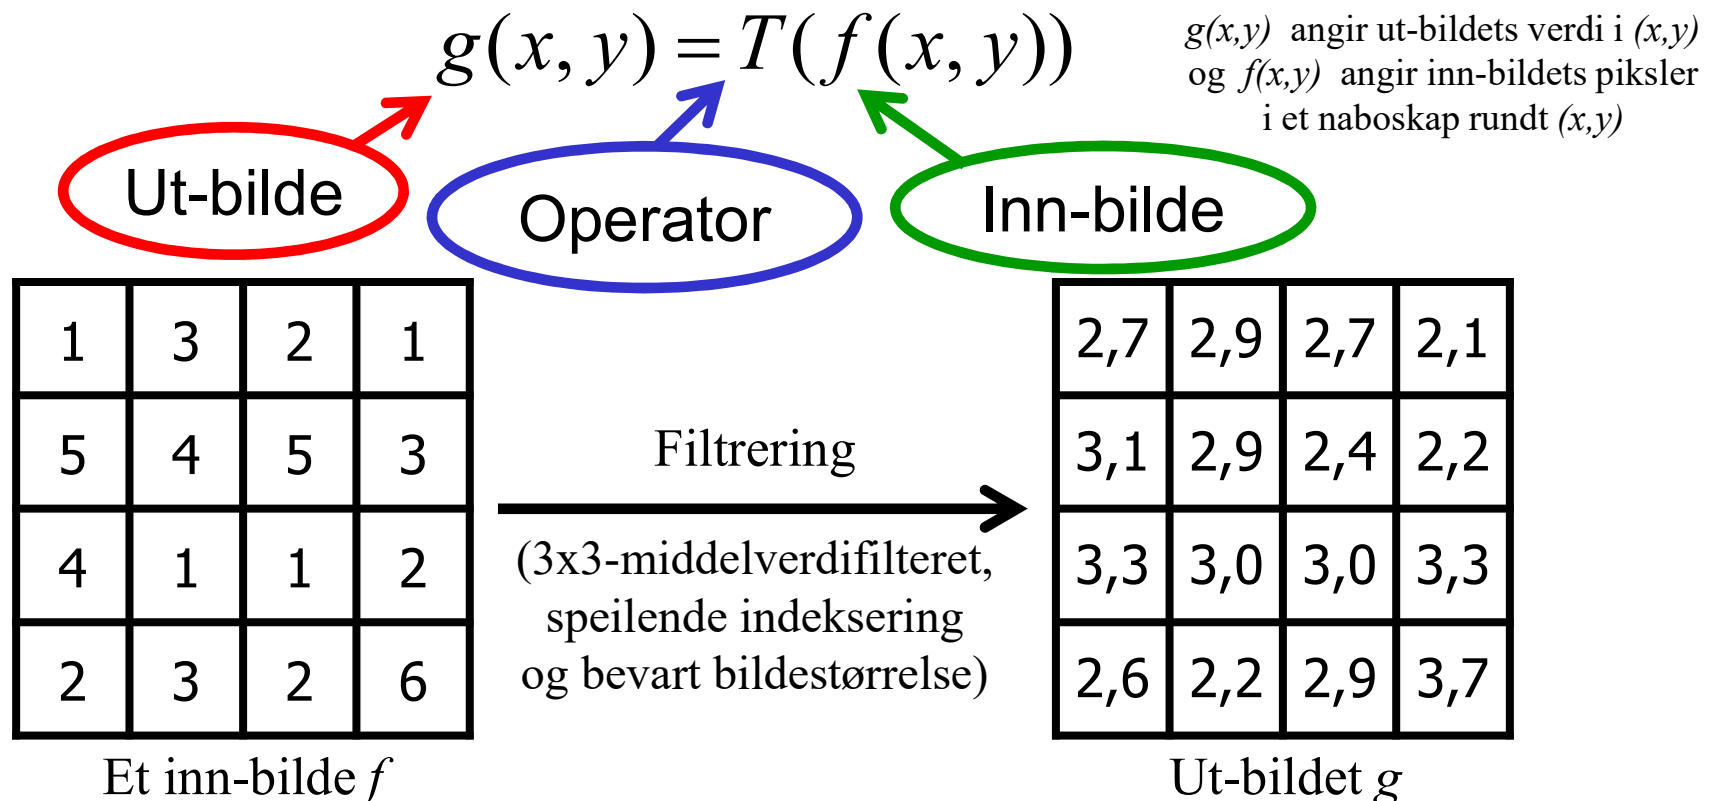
$g(x,y) = T(f(x,y))$

$g(x,y)$ angir ut-bildets verdi i $(x,y)$ og $f(x,y)$ angir inn-bildets piksler i et naboskap rundt $(x,y)$

Ut-bilde

Operator

Inn-bilde

| 1 | 3 | 2 | 1 |
|---|---|---|---|
| 5 | 4 | 5 | 3 |
| 4 | 1 | 1 | 2 |
| 2 | 3 | 2 | 6 |

Et inn-bilde $f$

Filtrering

(3x3-middelverdifilteret, speilende indeksering og bevart bildestørrelse)

| 2,7 | 2,9 | 2,7 | 2,1 |
|---|---|---|---|
| 3,1 | 2,9 | 2,4 | 2,2 |
| 3,3 | 3,0 | 3,0 | 3,3 |
| 2,6 | 2,2 | 2,9 | 3,7 |

Ut-bildet $g$